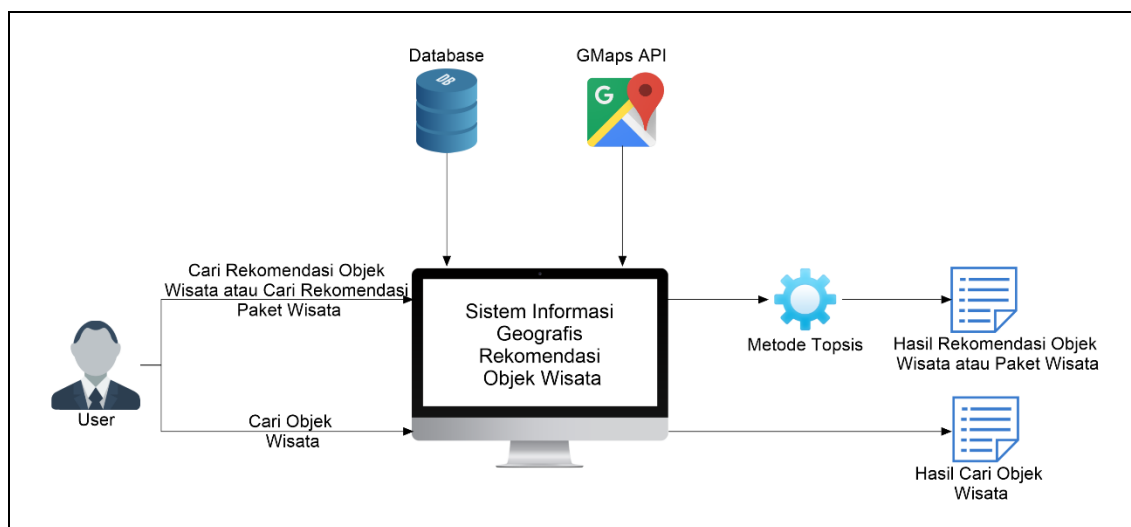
Database

DB

GMaps API

G

Cari Rekomendasi Objek Wisata atau Cari Rekomendasi Paket Wisata

Sistem Informasi Geografis Rekomendasi Objek Wisata

Metode Topsis

Hasil Rekomendasi Objek Wisata atau Paket Wisata

User

Cari Objek Wisata

Hasil Cari Objek Wisata